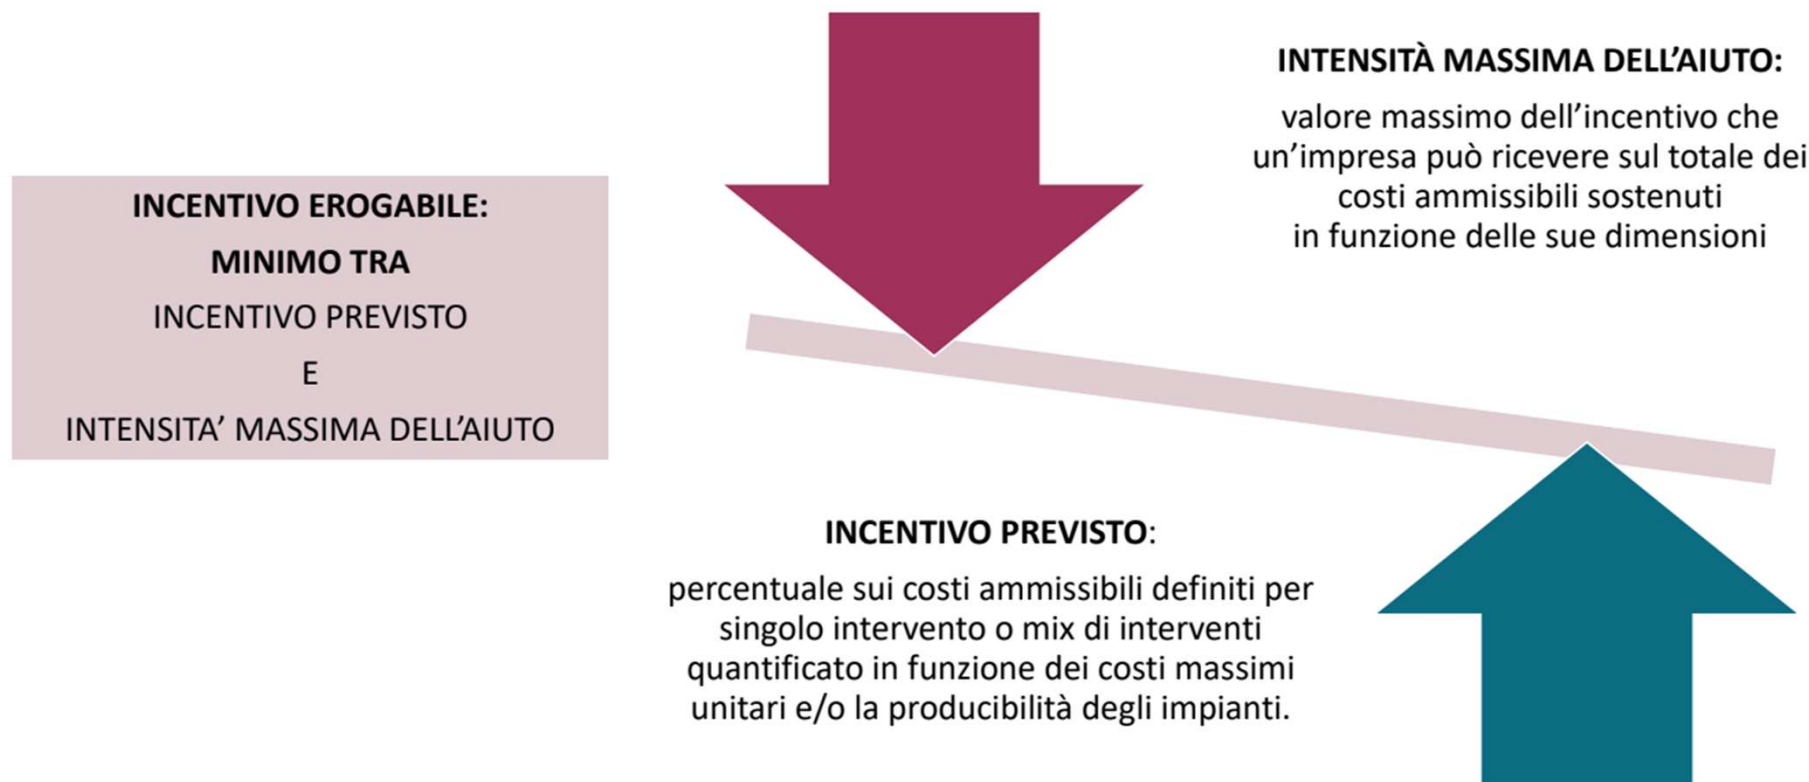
INCENTIVO EROGABILE:
MINIMO TRA
INCENTIVO PREVISTO
E
INTENSITA' MASSIMA DELL'AIUTO

INTENSITÀ MASSIMA DELL'AIUTO:

valore massimo dell'incentivo che un'impresa può ricevere sul totale dei costi ammissibili sostenuti in funzione delle sue dimensioni

INCENTIVO PREVISTO:

percentuale sui costi ammissibili definiti per singolo intervento o mix di interventi quantificato in funzione dei costi massimi unitari e/o la producibilità degli impianti.